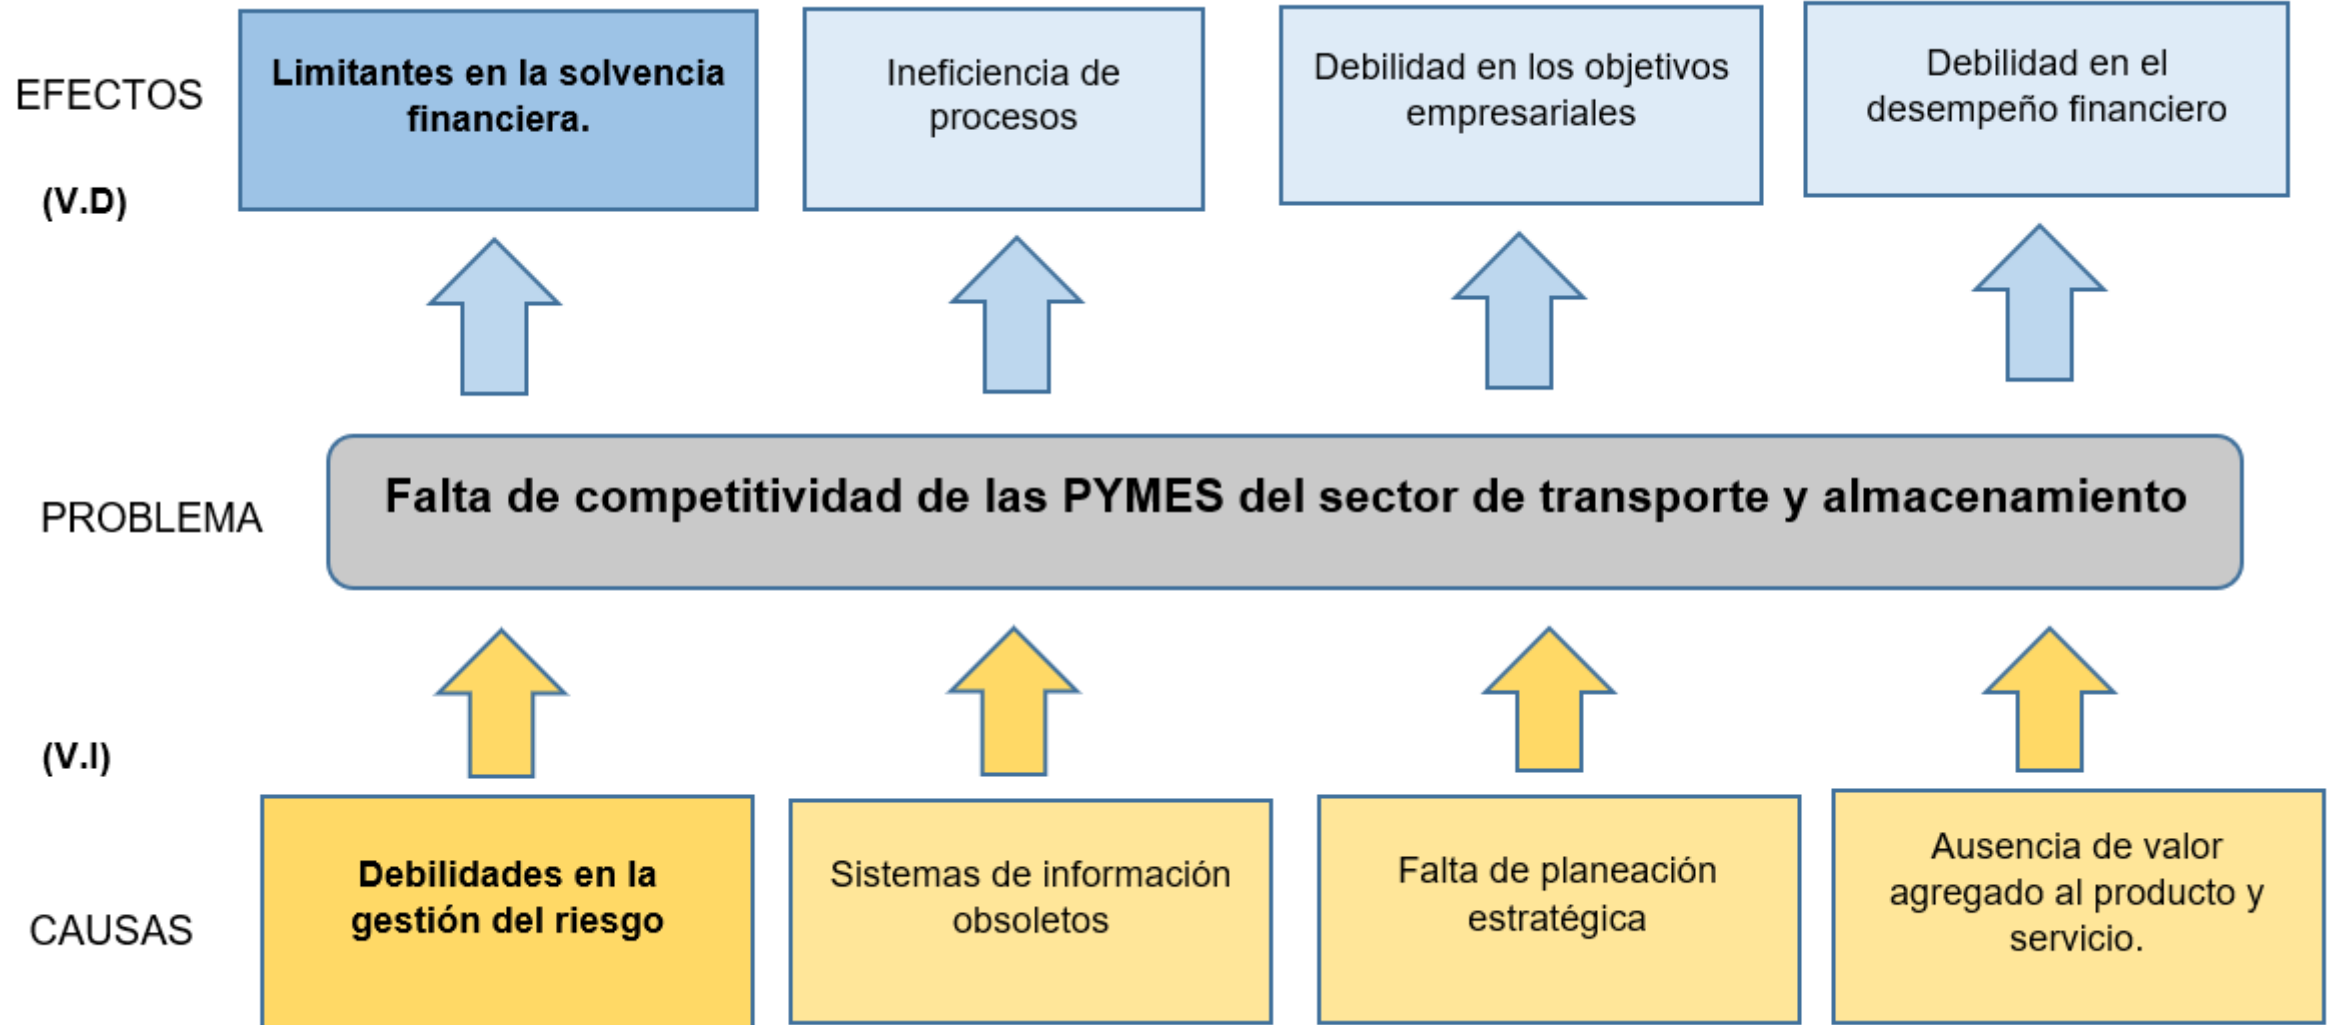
EFECTOS

(V.D)

Limitantes en la solvencia financiera.

Ineficiencia de procesos

Debilidad en los objetivos empresariales

Debilidad en el desempeño financiero

PROBLEMA

Falta de competitividad de las PYMES del sector de transporte y almacenamiento

(V.I)

CAUSAS

Debilidades en la gestión del riesgo

Sistemas de información obsoletos

Falta de planeación estratégica

Ausencia de valor agregado al producto y servicio.